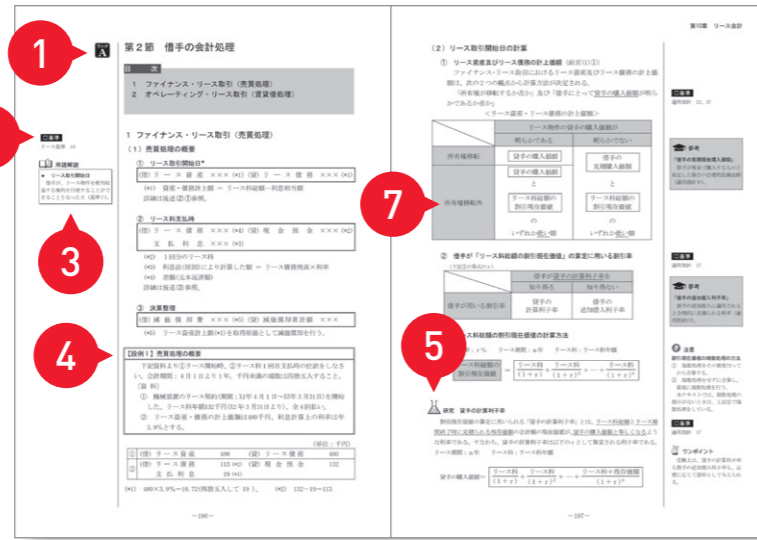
1

第2節　借手の会計処理

目　次
1　ファイナンス・リース取引（売買処理）
2　オペレーティング・リース取引（賃貸借処理）

□基準
リース基準 10

用語解説
● リース取引開始日
借手が、リース物件を使用収益する権利を行使することができることとなった日（基準7）。

3

1　ファイナンス・リース取引（売買処理）
（1）売買処理の概要
①　リース取引開始日*
(借) リース資産 ×××(*1) (貸) リース債務 ×××(*1)
(*1)　貸手・購入価額 ＝ リース料総額－利息相当額
詳細は後述②参照。

②　リース料支払時
(借) リース債務 ×××(*1) (貸) 現金預金 ×××(*2)
支払利息 ×××(*3)
(*1)　1回分のリース料
(*2)　利息法(原則)により計算した額 ＝ リース債務残高×利率
(*3)　差額(元本返済額)
詳細は後述③参照。

③　決算整理
(借) 減価償却費 ×××(*1) (貸) 減価償却累計額 ×××
(*1)　リース資産計上額(*1)を取得原価として減価償却を行う。

4

【設例1】売買処理の概要
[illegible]

（単位：千円）
| ① | (借) リース資産 | 480 | (貸) リース債務 | 480 |
|---|---|---|---|---|
| ② | (借) リース債務 | 112(*1) | (貸) 現金預金 | 132 |
| | 支払利息 | 20(*2) | | |

(*1)　480×3.9%＝18.72(四捨五入して 19)。　(*2)　132－19＝113

－196－

第10章　リース会計

（2）リース取引開始日の計算
①　リース資産及びリース債務の計上価額（前頁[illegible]）
ファイナンス・リース取引におけるリース資産及びリース債務の計上価額は、次の2つの観点から計算方法が決定される。
「所有権が移転するか否か」及び「借手にとって貸手の購入価額が明らかであるか否か」
＜リース資産・リース債務の計上価額＞

| | リース物件の貸手の購入価額が | |
|---|---|---|
| | 明らかである | 明らかでない |
| 所有権移転 | 貸手の購入価額 | 借手の見積購入価額 |
| 所有権移転外 | 貸手の購入価額 と リース料総額の割引現在価値 の いずれか低い額 | 借手の見積購入価額 と リース料総額の割引現在価値 の いずれか低い額 |

□基準
適用指針 22、37

参考
「借手の見積現金購入価額」
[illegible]

7

②　借手が「リース料総額の割引現在価値」の算定に用いる割引率
| | 借手が貸手の計算利子率を | |
|---|---|---|
| | 知り得る | 知り得ない |
| 借手が用いる割引率 | 貸手の計算利子率 | 借手の追加借入利子率 |

□基準
適用指針 17

参考
「借手の追加借入利子率」
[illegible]

5

リース料総額の割引現在価値の計算方法
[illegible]
リース料総額の割引現在価値 ＝ $\frac{リース料}{(1+r)}+\frac{リース料}{(1+r)^2}+\cdots+\frac{リース料}{(1+r)^n}$

研究　貸手の計算利子率
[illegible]

貸手の購入価額 ＝ $\frac{リース料}{(1+r)}+\frac{リース料}{(1+r)^2}+\cdots+\frac{リース料+残存価額}{(1+r)^n}$

注意
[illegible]

□基準
適用指針 17

ワンポイント
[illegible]

－197－